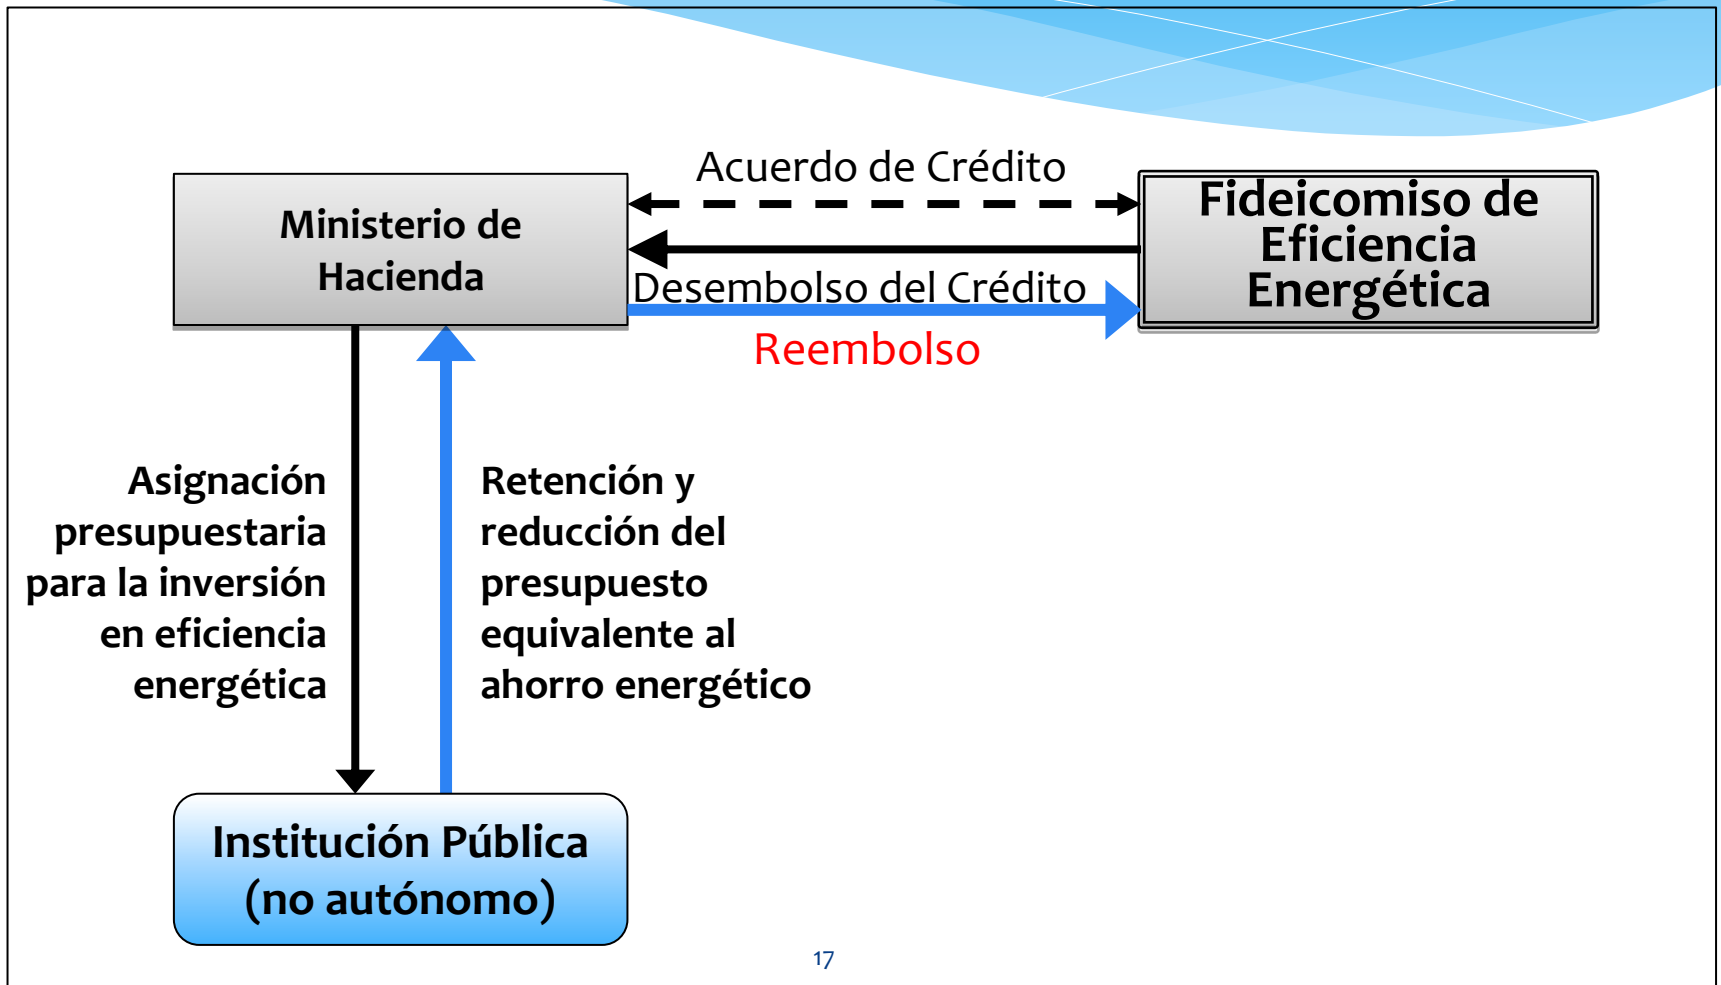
Ministerio de Hacienda

Acuerdo de Crédito

Fideicomiso de Eficiencia Energética

Desembolso del Crédito

Reembolso

Asignación presupuestaria para la inversión en eficiencia energética

Retención y reducción del presupuesto equivalente al ahorro energético

Institución Pública (no autónomo)

17